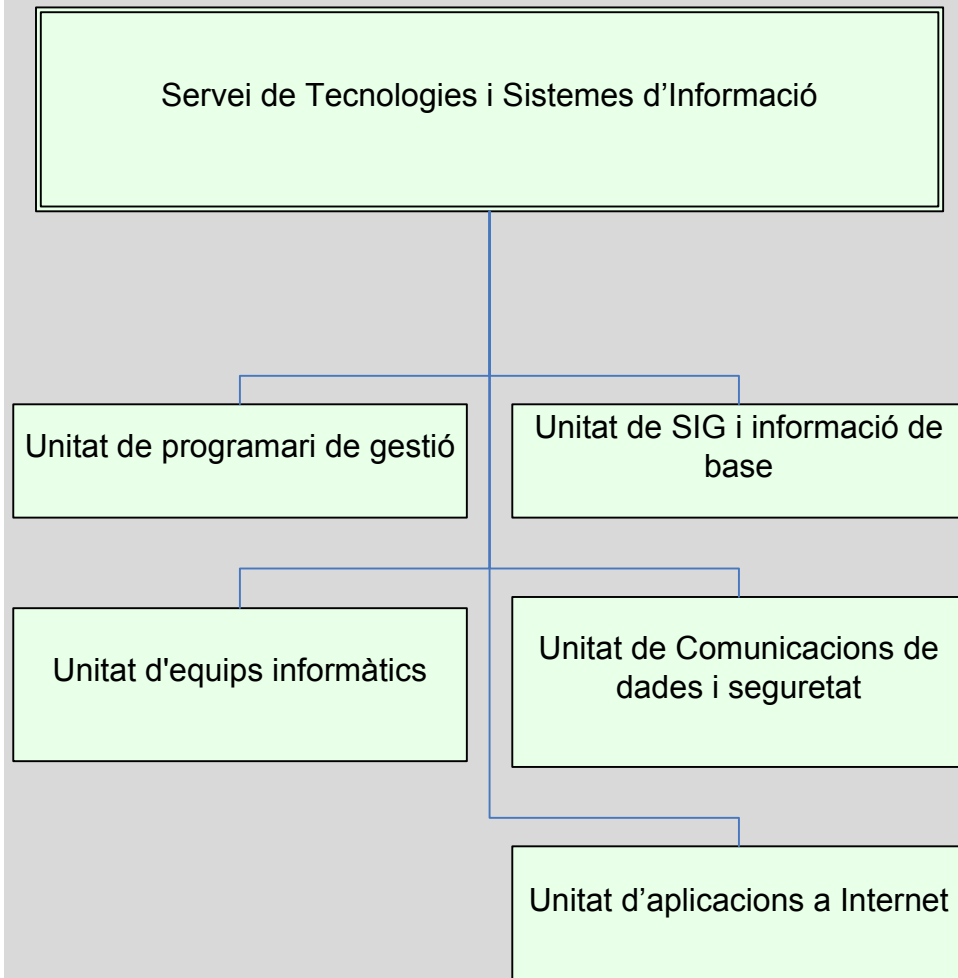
Servei de Tecnologies i Sistemes d’Informació

Unitat de programari de gestió

Unitat de SIG i informació de base

Unitat d'equips informàtics

Unitat de Comunicacions de dades i seguretat

Unitat d’aplicacions a Internet